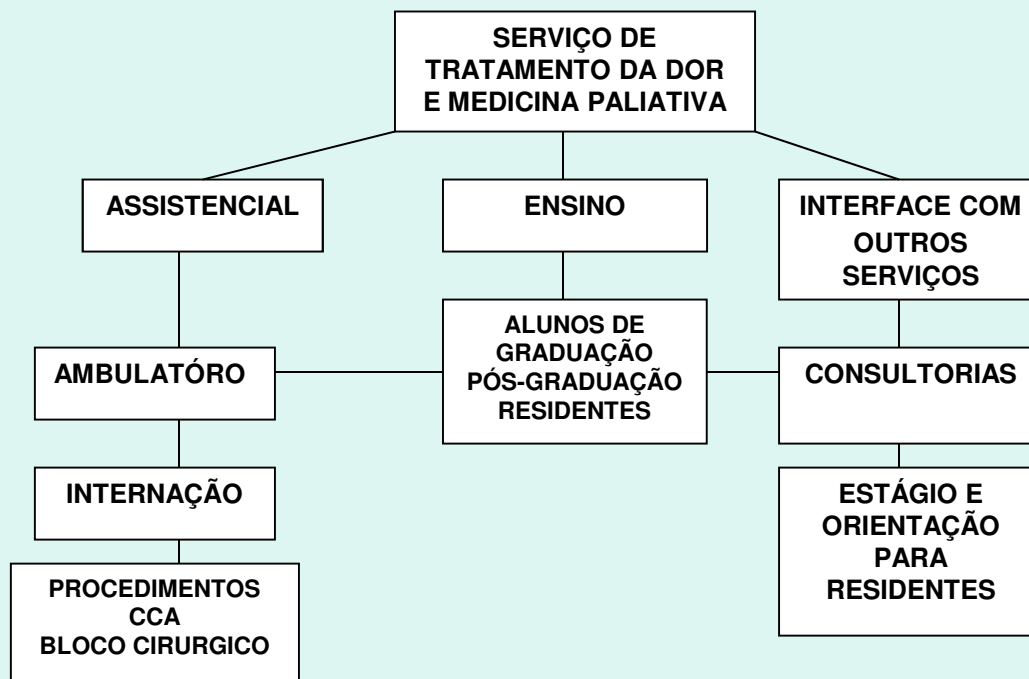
SERVIÇO DE TRATAMENTO DA DOR E MEDICINA PALIATIVA

ASSISTENCIAL

ENSINO

INTERFACE COM OUTROS SERVIÇOS

AMBULATÓRO

ALUNOS DE GRADUAÇÃO PÓS-GRADUAÇÃO RESIDENTES

CONSULTORIAS

INTERNAÇÃO

ESTÁGIO E ORIENTAÇÃO PARA RESIDENTES

PROCEDIMENTOS CCA BLOCO CIRURGICO